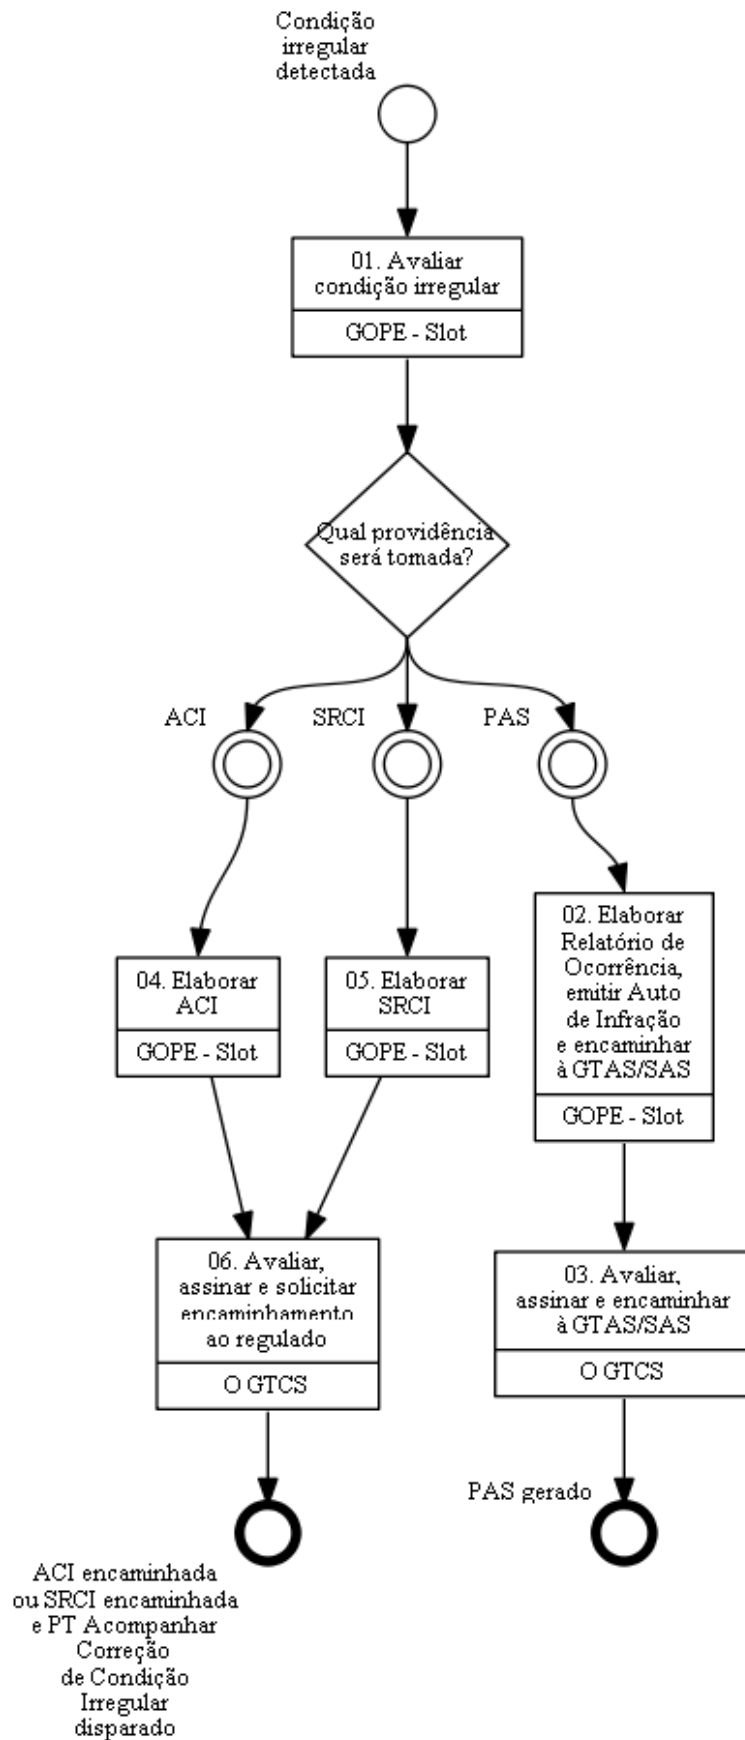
Condição irregular detectada

01. Avaliar condição irregular

GOPE - Slot

Qual providência será tomada?

ACI

SRCI

PAS

04. Elaborar ACI

GOPE - Slot

05. Elaborar SRCI

GOPE - Slot

02. Elaborar Relatório de Ocorrência, emitir Auto de Infração e encaminhar à GTAS/SAS

GOPE - Slot

06. Avaliar, assinar e solicitar encaminhamento ao regulado

O GTCS

03. Avaliar, assinar e encaminhar à GTAS/SAS

O GTCS

PAS gerado

ACI encaminhada ou SRCI encaminhada e PT Acompanhar Correção de Condição Irregular disparado